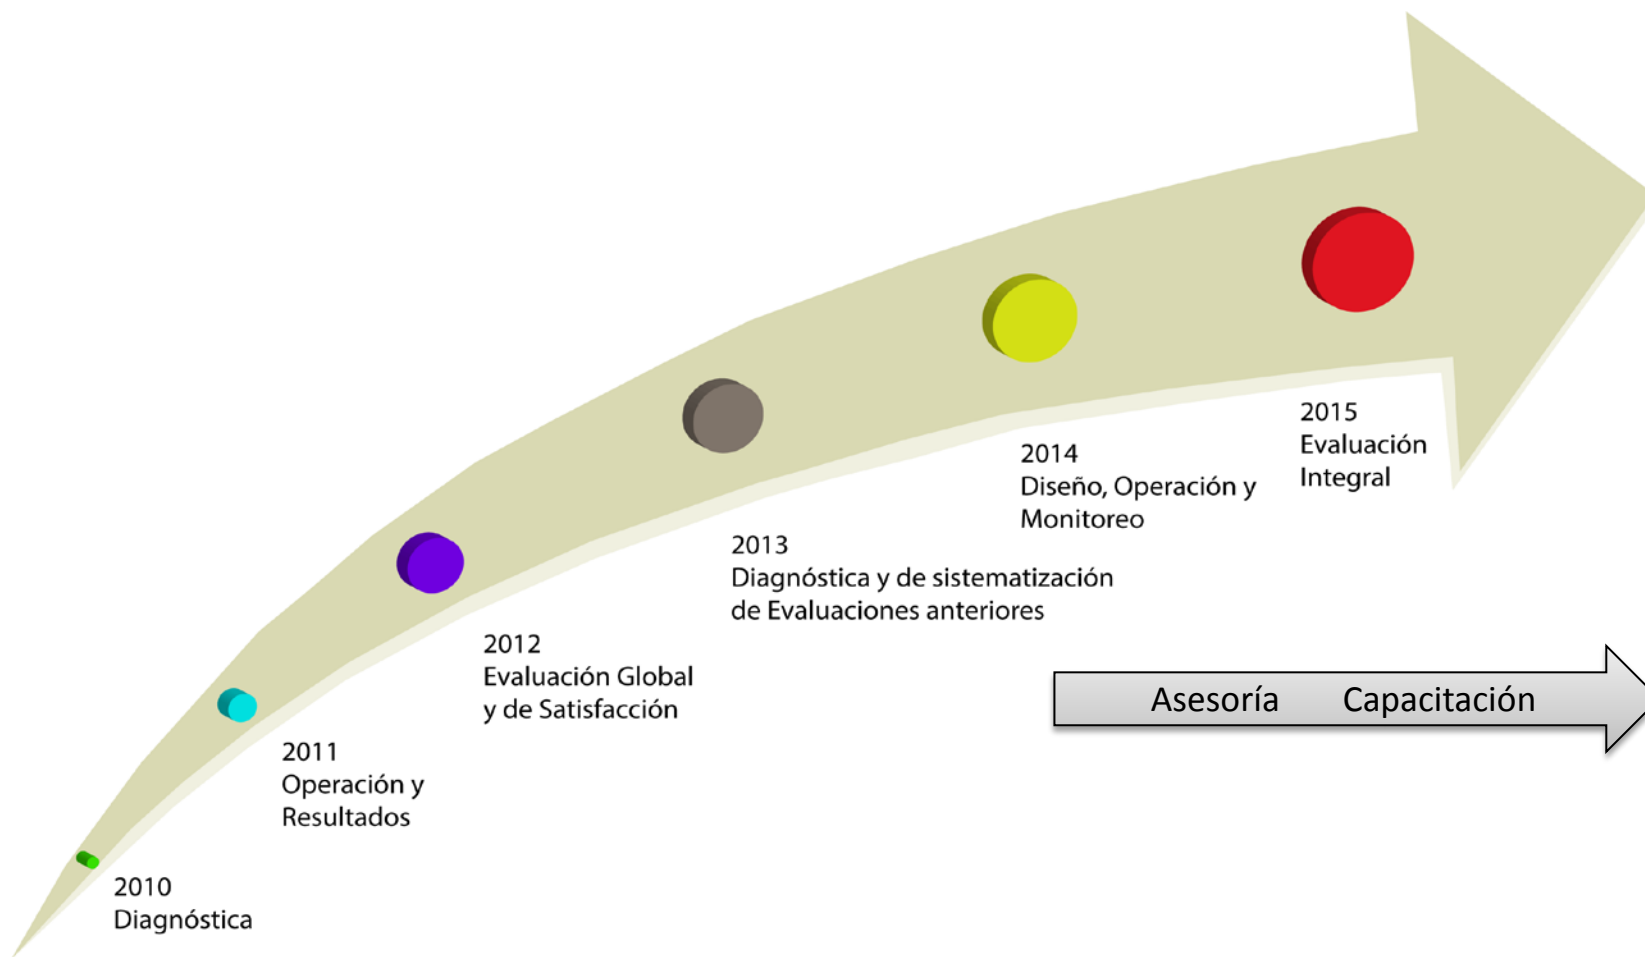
2015
Evaluación
Integral

2014
Diseño, Operación y
Monitoreo

2013
Diagnóstica y de sistematización
de Evaluaciones anteriores

2012
Evaluación Global
y de Satisfacción

2011
Operación y
Resultados

2010
Diagnóstica

Asesoría Capacitación